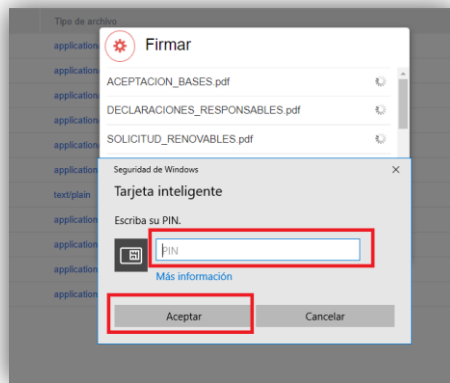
Tipo de archivo

application
application
application
application
application
application
text/plain
application
application
application
application

Firmar

ACEPTACION_BASES.pdf
DECLARACIONES_RESPONSABLES.pdf
SOLICITUD_RENOVABLES.pdf

Seguridad de Windows
×
Tarjeta inteligente
Escriba su PIN.
PIN
Más información
Aceptar
Cancelar